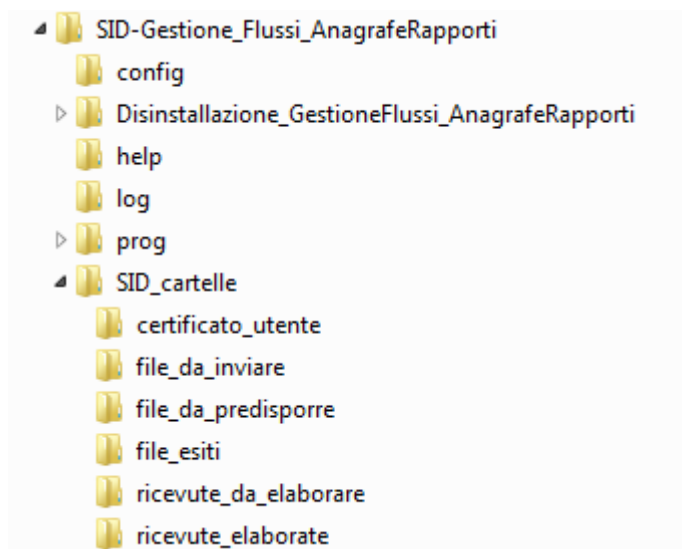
SID-Gestione_Flussi_AnagrafeRapporti
config
Disinstallazione_GestioneFlussi_AnagrafeRapporti
help
log
prog
SID_cartelle
certificato_utente
file_da_inviare
file_da_predisporre
file_esiti
ricevute_da_elaborare
ricevute_elaborate